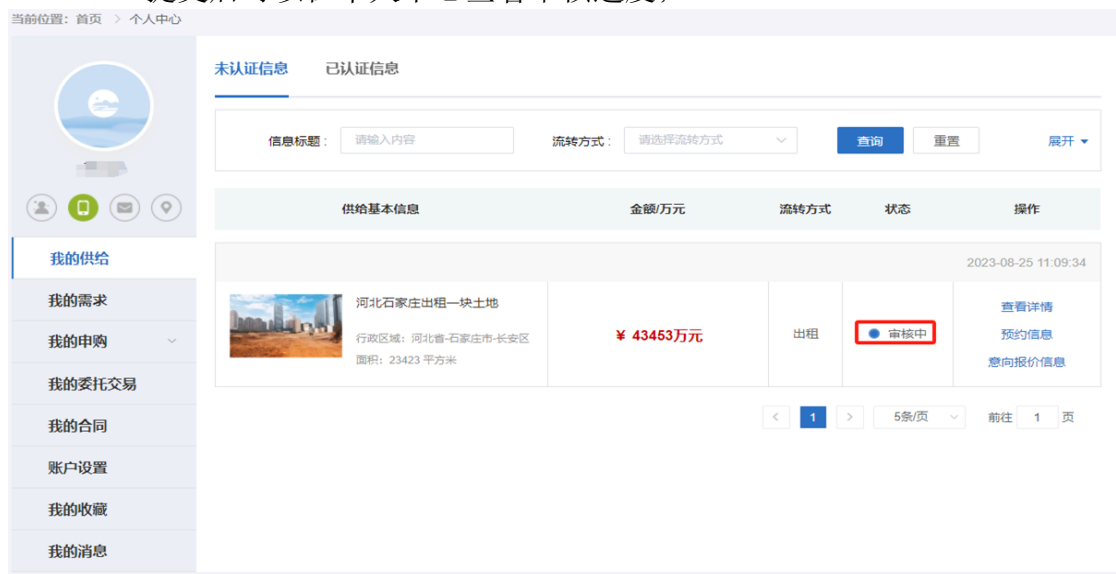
当前位置：首页 > 个人中心

我的供给
我的需求
我的申购
我的委托交易
我的合同
账户设置
我的收藏
我的消息

未认证信息　已认证信息

信息标题：请输入内容　流转方式：请选择流转方式　查询　重置　展开

| 供给基本信息 | 金额/万元 | 流转方式 | 状态 | 操作 |
|---|---|---|---|---|
| 2023-08-25 11:09:34 | | | | |
| 河北石家庄出租一块土地 行政区域：河北省-石家庄市-长安区 面积：23423 平方米 | ¥ 43453万元 | 出租 | 审核中 | 查看详情 预约信息 意向报价信息 |

< 1 > 5条/页 前往 1 页